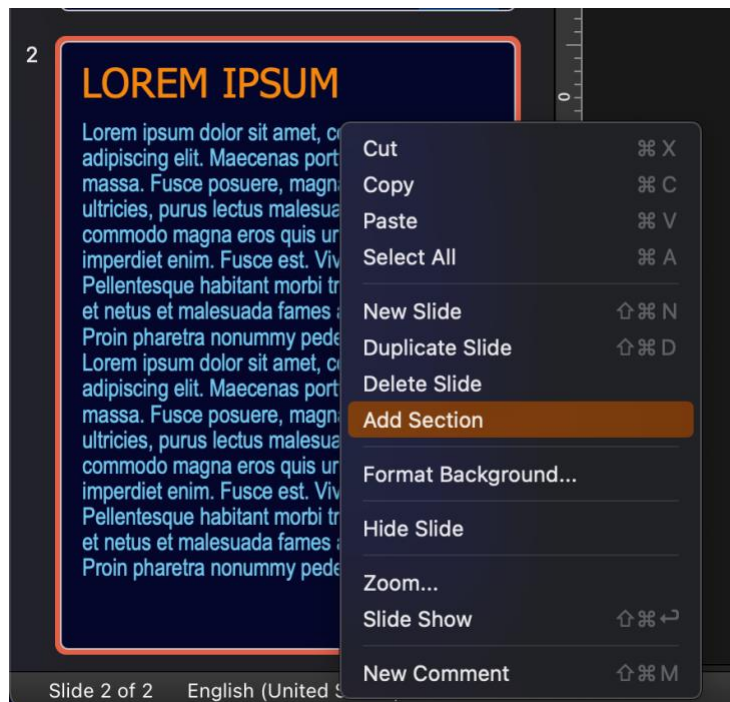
2

LOREM IPSUM

Lorem ipsum dolor sit amet, c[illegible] adipiscing elit. Maecenas port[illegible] massa. Fusce posuere, magn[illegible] ultricies, purus lectus malesua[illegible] commodo magna eros quis ur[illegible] imperdiet enim. Fusce est. Viv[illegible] Pellentesque habitant morbi tr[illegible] et netus et malesuada fames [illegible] Proin pharetra nonummy pede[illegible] Lorem ipsum dolor sit amet, c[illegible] adipiscing elit. Maecenas port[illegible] massa. Fusce posuere, magn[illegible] ultricies, purus lectus malesua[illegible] commodo magna eros quis ur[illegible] imperdiet enim. Fusce est. Viv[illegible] Pellentesque habitant morbi tr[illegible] et netus et malesuada fames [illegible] Proin pharetra nonummy pede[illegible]

0

Cut ⌘X
Copy ⌘C
Paste ⌘V
Select All ⌘A

New Slide ⇧⌘N
Duplicate Slide ⇧⌘D
Delete Slide
Add Section

Format Background...

Hide Slide

Zoom...
Slide Show ⇧⌘↩

New Comment ⇧⌘M

Slide 2 of 2 English (United S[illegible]